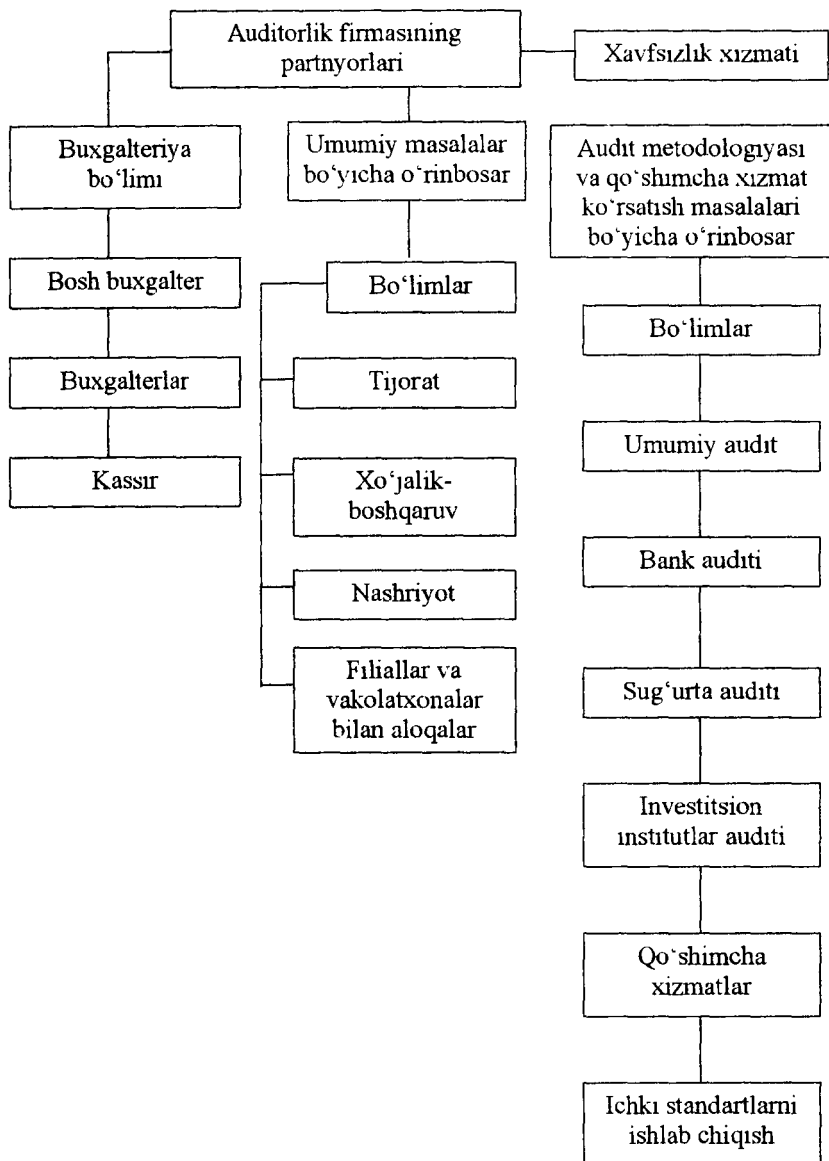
Auditorlik firmasining partnyorlari

Xavfsizlik xizmati

Buxgalteriya bo'limi

Bosh buxgalter

Buxgalterlar

Kassir

Umumiy masalalar bo'yicha o'rinbosar

Bo'limlar

Tijorat

Xo'jalik-boshqaruv

Nashriyot

Filiallar va vakolatxonalar bilan aloqalar

Audit metodologiyasi va qo'shimcha xizmat ko'rsatish masalalari bo'yicha o'rinbosar

Bo'limlar

Umumiy audit

Bank auditi

Sug'urta auditi

Investitsion institutlar auditi

Qo'shimcha xizmatlar

Ichki standartlarni ishlab chiqish